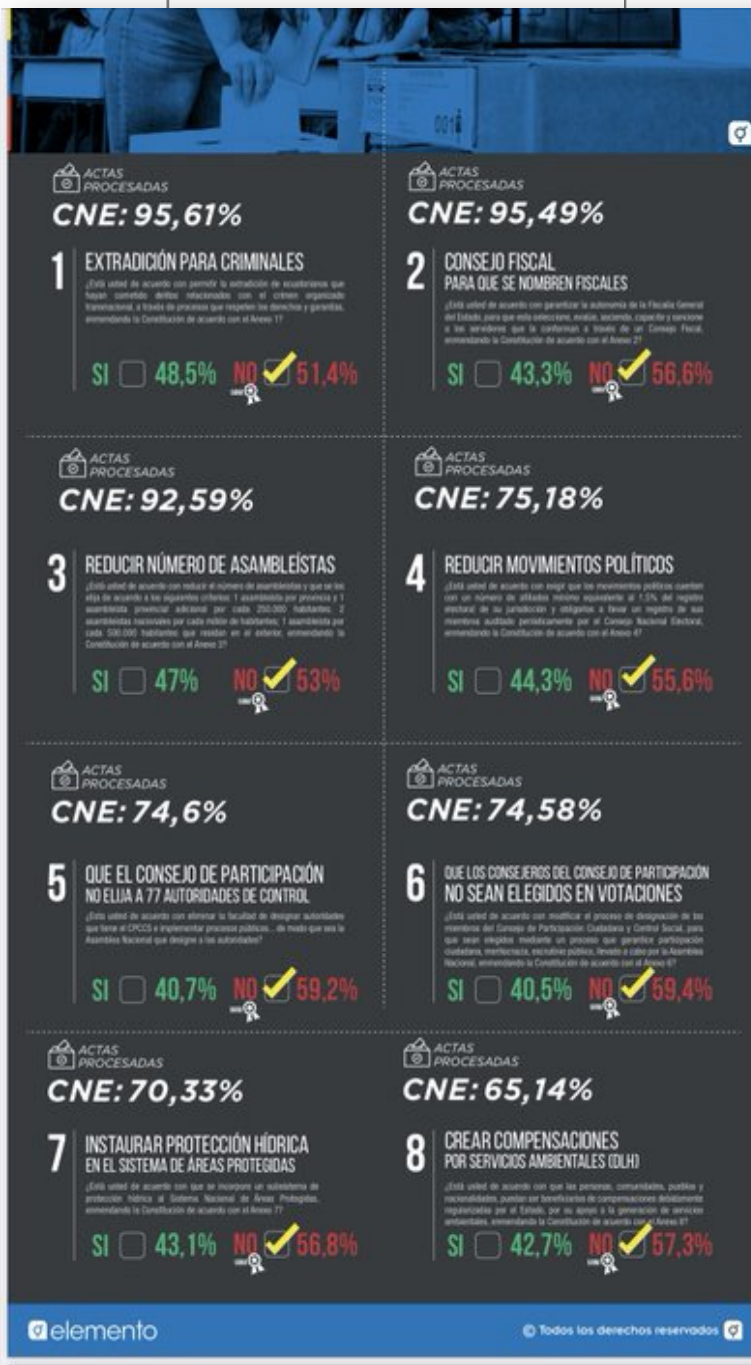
ACTAS PROCESADAS
CNE: 95,61%

1 EXTRADICIÓN PARA CRIMINALES
¿Está usted de acuerdo con permitir la extradición de ecuatorianos que hayan cometido delitos relacionados con el crimen organizado transnacional, a través de procesos que respeten los derechos y garantías, enmendando la Constitución de acuerdo con el Anexo 1?

SI 48,5% NO 51,4%

ACTAS PROCESADAS
CNE: 95,49%

2 CONSEJO FISCAL PARA QUE SE NOMBREN FISCALES
¿Está usted de acuerdo con garantizar la autonomía de la Fiscalía General del Estado, para que ésta seleccione, evalúe, ascienda, capacite y sancione a los servidores que la conforman a través de un Consejo Fiscal, enmendando la Constitución de acuerdo con el Anexo 2?

SI 43,3% NO 56,6%

ACTAS PROCESADAS
CNE: 92,59%

3 REDUCIR NÚMERO DE ASAMBLEÍSTAS
¿Está usted de acuerdo con reducir el número de asambleístas y que se los elija de acuerdo a los siguientes criterios: 1 asambleísta por provincia y 1 asambleísta provincial adicional por cada 250.000 habitantes; 2 asambleístas nacionales por cada millón de habitantes; 1 asambleísta por cada 500.000 habitantes que residan en el exterior, enmendando la Constitución de acuerdo con el Anexo 3?

SI 47% NO 53%

ACTAS PROCESADAS
CNE: 75,18%

4 REDUCIR MOVIMIENTOS POLÍTICOS
¿Está usted de acuerdo con exigir que los movimientos políticos cuenten con un número de afiliados mínimo equivalente al 1,5% del registro electoral de su jurisdicción y obligarlos a llevar un registro de sus miembros auditado periódicamente por el Consejo Nacional Electoral, enmendando la Constitución de acuerdo con el Anexo 4?

SI 44,3% NO 55,6%

ACTAS PROCESADAS
CNE: 74,6%

5 QUE EL CONSEJO DE PARTICIPACIÓN NO ELIJA A 77 AUTORIDADES DE CONTROL
¿Está usted de acuerdo con eliminar la facultad de designar autoridades que tiene el CPCCS e implementar procesos públicos... de modo que sea la Asamblea Nacional que designe a las autoridades?

SI 40,7% NO 59,2%

ACTAS PROCESADAS
CNE: 74,58%

6 QUE LOS CONSEJEROS DEL CONSEJO DE PARTICIPACIÓN NO SEAN ELEGIDOS EN VOTACIONES
¿Está usted de acuerdo con modificar el proceso de designación de los miembros del Consejo de Participación Ciudadana y Control Social, para que sean elegidos mediante un proceso que garantice participación ciudadana, meritocracia, escrutinio público, llevado a cabo por la Asamblea Nacional, enmendando la Constitución de acuerdo con el Anexo 6?

SI 40,5% NO 59,4%

ACTAS PROCESADAS
CNE: 70,33%

7 INSTAURAR PROTECCIÓN HÍDRICA EN EL SISTEMA DE ÁREAS PROTEGIDAS
¿Está usted de acuerdo con que se incorpore un subsistema de protección hídrica al Sistema Nacional de Áreas Protegidas, enmendando la Constitución de acuerdo con el Anexo 7?

SI 43,1% NO 56,8%

ACTAS PROCESADAS
CNE: 65,14%

8 CREAR COMPENSACIONES POR SERVICIOS AMBIENTALES (DLH)
¿Está usted de acuerdo con que las personas, comunidades, pueblos y nacionalidades, puedan ser beneficiarios de compensaciones debidamente regularizadas por el Estado, por su apoyo a la generación de servicios ambientales, enmendando la Constitución de acuerdo con el Anexo 8?

SI 42,7% NO 57,3%

elemento
© Todos los derechos reservados